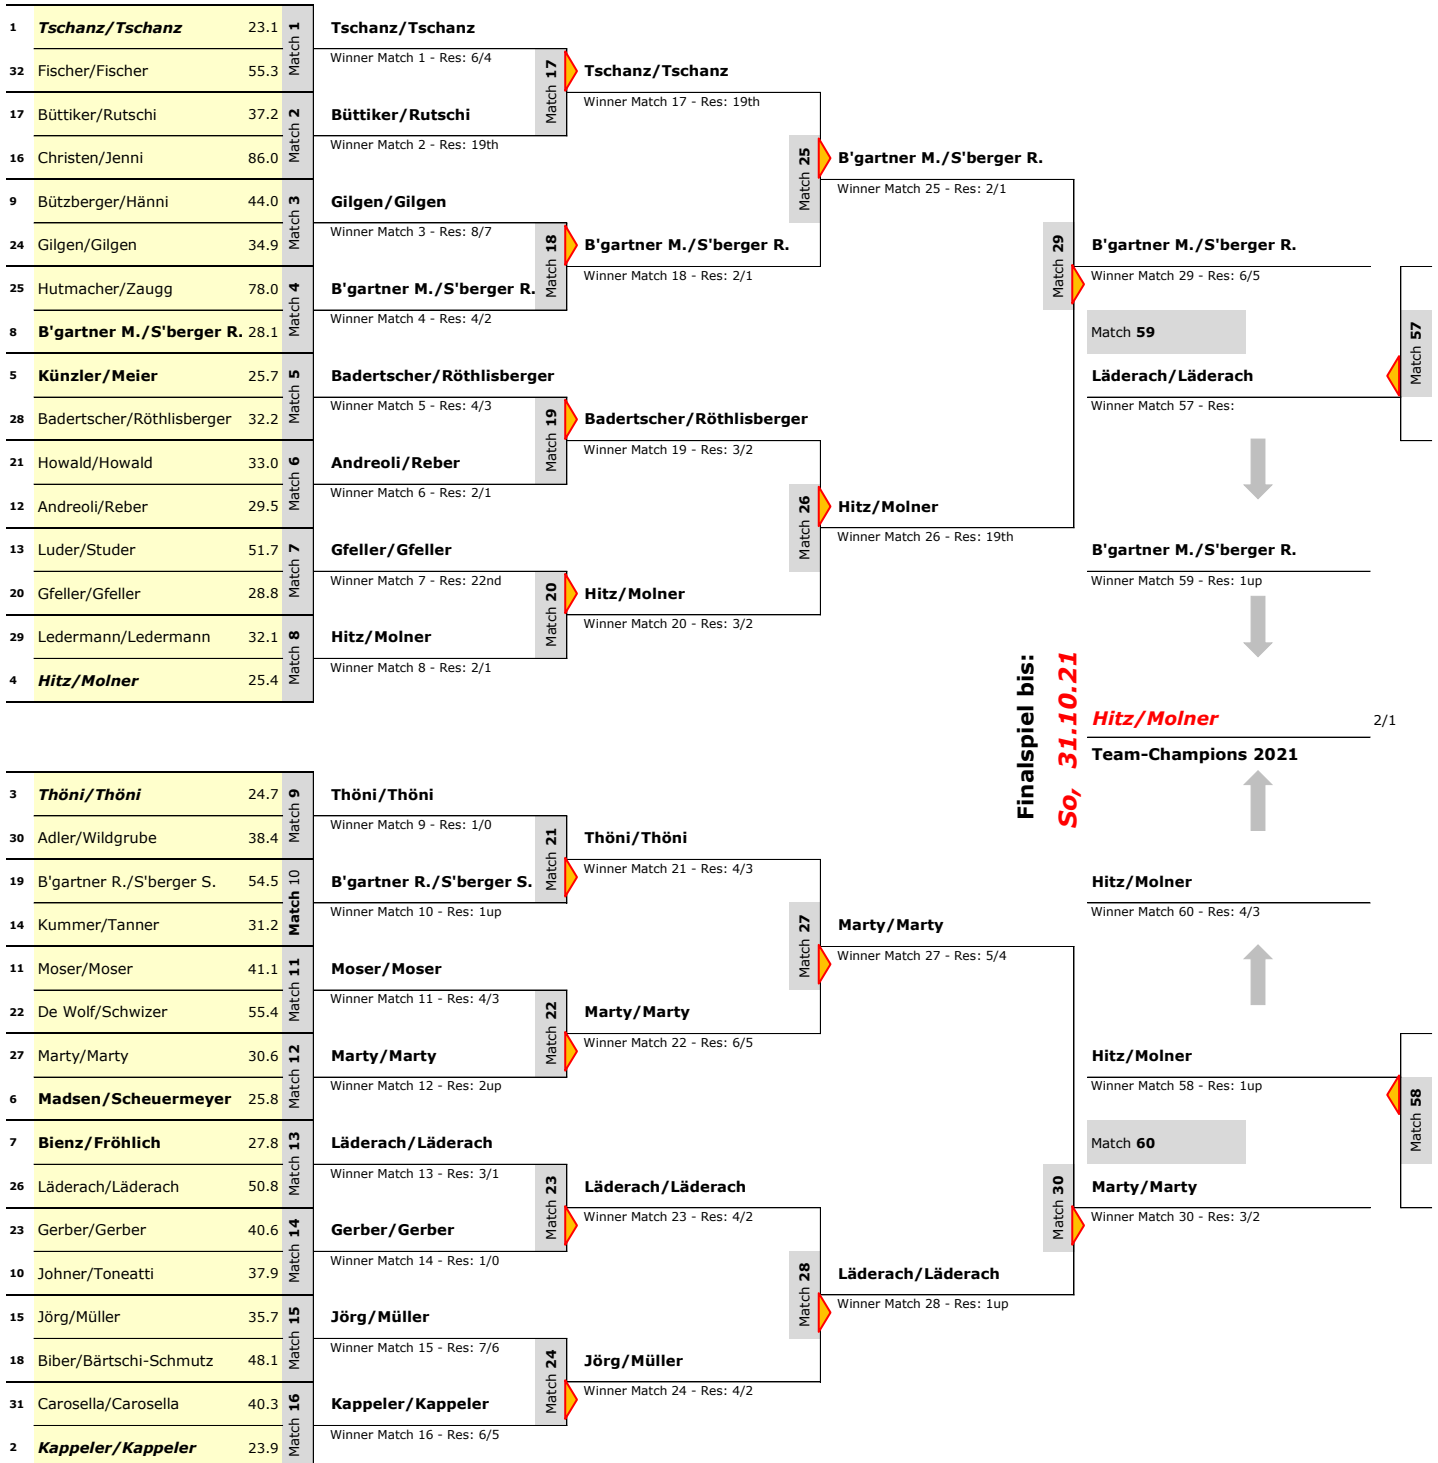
| | | | |
|---|---|---|---|
| 1 | Tschanz/Tschanz | 23.1 | Match 1 |
| 32 | Fischer/Fischer | 55.3 | |
| 17 | Büttiker/Rutschi | 37.2 | Match 2 |
| 16 | Christen/Jenni | 86.0 | |
| 9 | Bützberger/Hänni | 44.0 | Match 3 |
| 24 | Gilgen/Gilgen | 34.9 | |
| 25 | Hutmacher/Zaugg | 78.0 | Match 4 |
| 8 | B'gartner M./S'berger R. | 28.1 | |
| 5 | Künzler/Meier | 25.7 | Match 5 |
| 28 | Badertscher/Röthlisberger | 32.2 | |
| 21 | Howald/Howald | 33.0 | Match 6 |
| 12 | Andreoli/Reber | 29.5 | |
| 13 | Luder/Studer | 51.7 | Match 7 |
| 20 | Gfeller/Gfeller | 28.8 | |
| 29 | Ledermann/Ledermann | 32.1 | Match 8 |
| 4 | Hitz/Molner | 25.4 | |

Tschanz/Tschanz
Winner Match 1 - Res: 6/4
Büttiker/Rutschi
Winner Match 2 - Res: 19th
Gilgen/Gilgen
Winner Match 3 - Res: 8/7
B'gartner M./S'berger R.
Winner Match 4 - Res: 4/2
Badertscher/Röthlisberger
Winner Match 5 - Res: 4/3
Andreoli/Reber
Winner Match 6 - Res: 2/1
Gfeller/Gfeller
Winner Match 7 - Res: 22nd
Hitz/Molner
Winner Match 8 - Res: 2/1

Match 17
Tschanz/Tschanz
Winner Match 17 - Res: 19th
Match 18
B'gartner M./S'berger R.
Winner Match 18 - Res: 2/1
Match 19
Badertscher/Röthlisberger
Winner Match 19 - Res: 3/2
Match 20
Hitz/Molner
Winner Match 20 - Res: 3/2

Match 25
B'gartner M./S'berger R.
Winner Match 25 - Res: 2/1
Match 26
Hitz/Molner
Winner Match 26 - Res: 19th

Match 29
B'gartner M./S'berger R.
Winner Match 29 - Res: 6/5

Match 59
Match 57
Läderach/Läderach
Winner Match 57 - Res:

B'gartner M./S'berger R.
Winner Match 59 - Res: 1up

Finalspiel bis:
So, 31.10.21

Hitz/Molner 2/1
Team-Champions 2021

Hitz/Molner
Winner Match 60 - Res: 4/3

Hitz/Molner
Winner Match 58 - Res: 1up
Match 58
Match 60
Marty/Marty
Winner Match 30 - Res: 3/2

| | | | |
|---|---|---|---|
| 3 | Thöni/Thöni | 24.7 | Match 9 |
| 30 | Adler/Wildgrube | 38.4 | |
| 19 | B'gartner R./S'berger S. | 54.5 | Match 10 |
| 14 | Kummer/Tanner | 31.2 | |
| 11 | Moser/Moser | 41.1 | Match 11 |
| 22 | De Wolf/Schwizer | 55.4 | |
| 27 | Marty/Marty | 30.6 | Match 12 |
| 6 | Madsen/Scheuermeyer | 25.8 | |
| 7 | Bienz/Fröhlich | 27.8 | Match 13 |
| 26 | Läderach/Läderach | 50.8 | |
| 23 | Gerber/Gerber | 40.6 | Match 14 |
| 10 | Johner/Toneatti | 37.9 | |
| 15 | Jörg/Müller | 35.7 | Match 15 |
| 18 | Biber/Bärtschi-Schmutz | 48.1 | |
| 31 | Carosella/Carosella | 40.3 | Match 16 |
| 2 | Kappeler/Kappeler | 23.9 | |

Thöni/Thöni
Winner Match 9 - Res: 1/0
B'gartner R./S'berger S.
Winner Match 10 - Res: 1up
Moser/Moser
Winner Match 11 - Res: 4/3
Marty/Marty
Winner Match 12 - Res: 2up
Läderach/Läderach
Winner Match 13 - Res: 3/1
Gerber/Gerber
Winner Match 14 - Res: 1/0
Jörg/Müller
Winner Match 15 - Res: 7/6
Kappeler/Kappeler
Winner Match 16 - Res: 6/5

Match 21
Thöni/Thöni
Winner Match 21 - Res: 4/3
Match 22
Marty/Marty
Winner Match 22 - Res: 6/5
Match 23
Läderach/Läderach
Winner Match 23 - Res: 4/2
Match 24
Jörg/Müller
Winner Match 24 - Res: 4/2

Match 27
Marty/Marty
Winner Match 27 - Res: 5/4
Match 28
Läderach/Läderach
Winner Match 28 - Res: 1up

Match 30